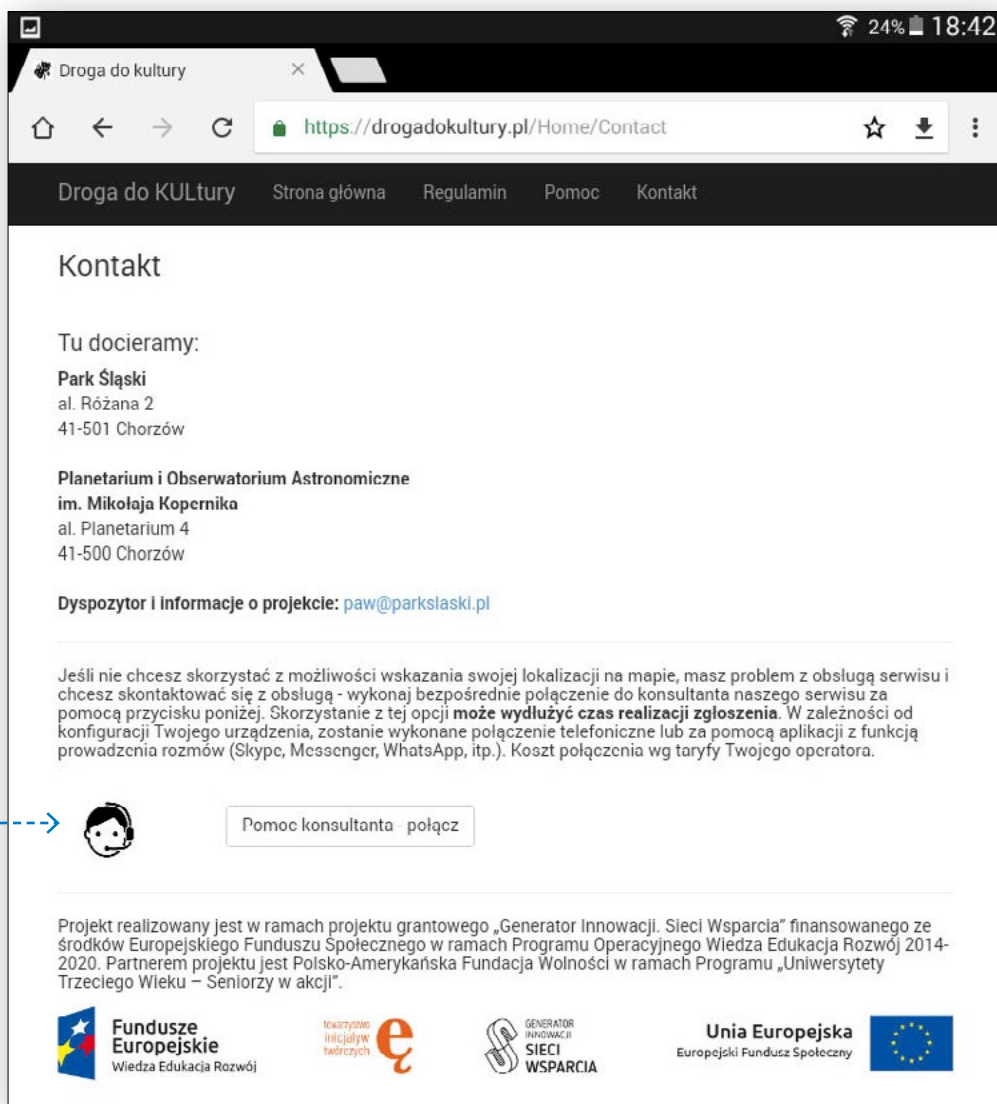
24% 18:42

Droga do kultury ×

https://drogadokultury.pl/Home/Contact

Droga do KULtury Strona główna Regulamin Pomoc Kontakt

Kontakt

Tu docieramy:

**Park Śląski**
al. Różana 2
41-501 Chorzów

**Planetarium i Obserwatorium Astronomiczne im. Mikołaja Kopernika**
al. Planetarium 4
41-500 Chorzów

**Dyspozytor i informacje o projekcie:** paw@parkslaski.pl

Jeśli nie chcesz skorzystać z możliwości wskazania swojej lokalizacji na mapie, masz problem z obsługą serwisu i chcesz skontaktować się z obsługą - wykonaj bezpośrednie połączenie do konsultanta naszego serwisu za pomocą przycisku poniżej. Skorzystanie z tej opcji **może wydłużyć czas realizacji zgłoszenia**. W zależności od konfiguracji Twojego urządzenia, zostanie wykonane połączenie telefoniczne lub za pomocą aplikacji z funkcją prowadzenia rozmów (Skype, Messenger, WhatsApp, itp.). Koszt połączenia wg taryfy Twojego operatora.

Pomoc konsultanta - połącz

Projekt realizowany jest w ramach projektu grantowego „Generator Innowacji. Sieci Wsparcia" finansowanego ze środków Europejskiego Funduszu Społecznego w ramach Programu Operacyjnego Wiedza Edukacja Rozwój 2014-2020. Partnerem projektu jest Polsko-Amerykańska Fundacja Wolności w ramach Programu „Uniwersytety Trzeciego Wieku – Seniorzy w akcji".

Fundusze Europejskie
Wiedza Edukacja Rozwój

towarzystwo inicjatyw twórczych ę

GENERATOR INNOWACJI SIECI WSPARCIA

Unia Europejska
Europejski Fundusz Społeczny